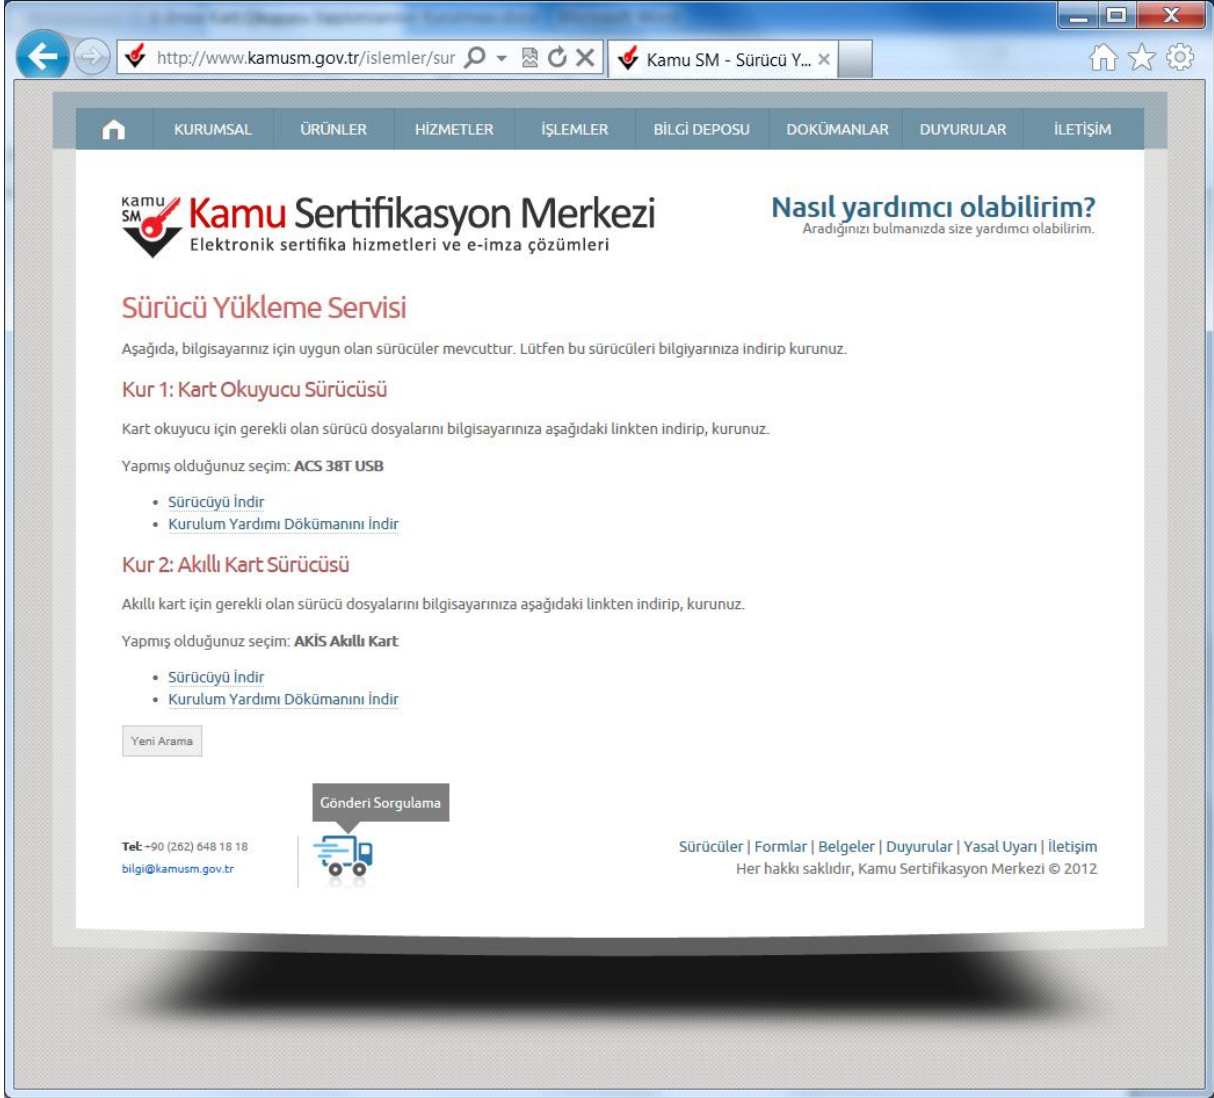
http://www.kamusm.gov.tr/islemler/sur

Kamu SM - Sürücü Y...

KURUMSAL ÜRÜNLER HİZMETLER İŞLEMLER BİLGİ DEPOSU DOKÜMANLAR DUYURULAR İLETİŞİM

Kamu SM

Kamu Sertifikasyon Merkezi
Elektronik sertifika hizmetleri ve e-imza çözümleri

Nasıl yardımcı olabilirim?
Aradığınızı bulmanızda size yardımcı olabilirim.

Sürücü Yükleme Servisi

Aşağıda, bilgisayarınız için uygun olan sürücüler mevcuttur. Lütfen bu sürücüleri bilgiyarınıza indirip kurunuz.

Kur 1: Kart Okuyucu Sürücüsü

Kart okuyucu için gerekli olan sürücü dosyalarını bilgisayarınıza aşağıdaki linkten indirip, kurunuz.

Yapmış olduğunuz seçim: ACS 38T USB

- Sürücüyü İndir
- Kurulum Yardımı Dökümanını İndir

Kur 2: Akıllı Kart Sürücüsü

Akıllı kart için gerekli olan sürücü dosyalarını bilgisayarınıza aşağıdaki linkten indirip, kurunuz.

Yapmış olduğunuz seçim: AKİS Akıllı Kart

- Sürücüyü İndir
- Kurulum Yardımı Dökümanını İndir

Yeni Arama

Gönderi Sorgulama

Tel: +90 (262) 648 18 18
bilgi@kamusm.gov.tr

Sürücüler | Formlar | Belgeler | Duyurular | Yasal Uyarı | İletişim
Her hakkı saklıdır, Kamu Sertifikasyon Merkezi © 2012